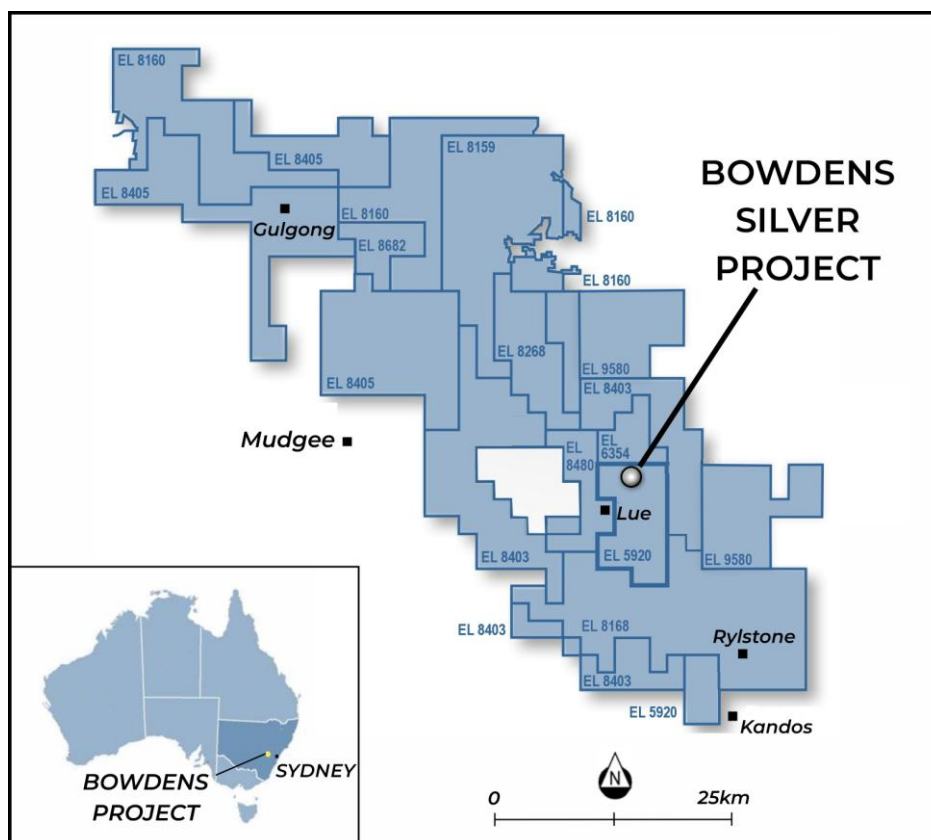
EL 8160

EL 8405

EL 8405

Gulgong

EL 8160

EL 8682

EL 8159

EL 8160

EL 8160

BOWDENS SILVER PROJECT

EL 8268

EL 8405

EL 9580

EL 8403

Mudgee

EL 8480

EL 6354

Lue

EL 8403

EL 5920

EL 9580

EL 8403

EL 8168

Rylstone

EL 8403

EL 5920

Kandos

BOWDENS PROJECT

SYDNEY

N

0

25km